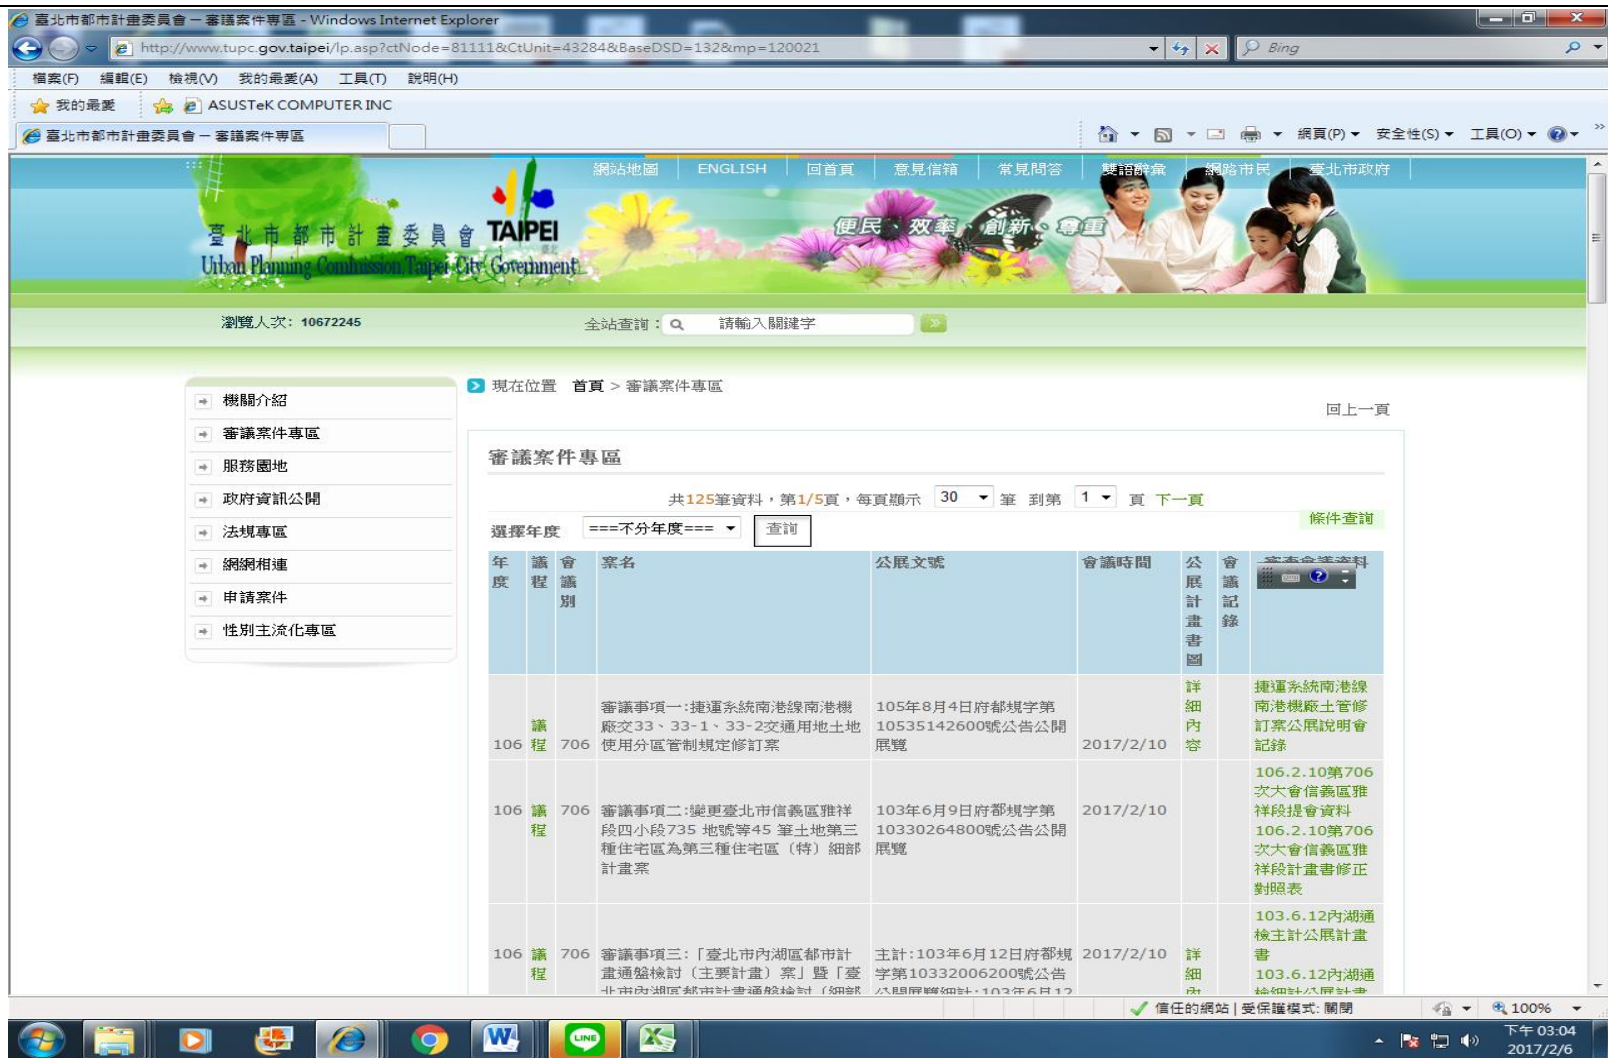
臺北市都市計畫委員會－審議案件專區 - Windows Internet Explorer

http://www.tupc.gov.taipei/lp.asp?ctNode=81111&CtUnit=43284&BaseDSD=132&mp=120021

Bing

檔案(F) 編輯(E) 檢視(V) 我的最愛(A) 工具(T) 說明(H)

我的最愛 ASUSTeK COMPUTER INC

臺北市都市計畫委員會－審議案件專區

網頁(P) 安全性(S) 工具(O)

網站地圖 | ENGLISH | 回首頁 | 意見信箱 | 常見問答 | 雙語辭彙 | 網路市民 | 臺北市政府

臺北市都市計畫委員會 TAIPEI
Urban Planning Commission Taipei City Government

便民 效率 創新 尊重

瀏覽人次: 10672245

全站查詢： 請輸入關鍵字

機關介紹
審議案件專區
服務園地
政府資訊公開
法規專區
網網相連
申請案件
性別主流化專區

現在位置 首頁 > 審議案件專區

回上一頁

審議案件專區

共125筆資料，第1/5頁，每頁顯示 30 筆 到第 1 頁 下一頁

選擇年度 ===不分年度=== 查詢

條件查詢

| 年度 | 議程 | 會議別 | 案名 | 公展文號 | 會議時間 | 公展計畫書圖 | 會議記錄 | 審查會議資料 |
|---|---|---|---|---|---|---|---|---|
| 106 | 議程 | 706 | 審議事項一:捷運系統南港線南港機廠交33、33-1、33-2交通用地土地使用分區管制規定修訂案 | 105年8月4日府都規字第10535142600號公告公開展覽 | 2017/2/10 | 詳細內容 | | 捷運系統南港線南港機廠土管修訂案公展說明會記錄 |
| 106 | 議程 | 706 | 審議事項二:變更臺北市信義區雅祥段四小段735 地號等45 筆土地第三種住宅區為第三種住宅區（特）細部計畫案 | 103年6月9日府都規字第10330264800號公告公開展覽 | 2017/2/10 | | | 106.2.10第706次大會信義區雅祥段提會資料 106.2.10第706次大會信義區雅祥段計畫書修正對照表 |
| 106 | 議程 | 706 | 審議事項三:「臺北市內湖區都市計畫通盤檢討（主要計畫）案」暨「臺北市內湖區都市計畫通盤檢討（細部 | 主計:103年6月12日府都規字第10332006200號公告公開展覽細計:103年6月12 | 2017/2/10 | 詳細內 | | 103.6.12內湖通檢主計公展計畫書 103.6.12內湖通檢細計公展計畫 |

信任的網站 | 受保護模式: 關閉

100%

下午 03:04
2017/2/6